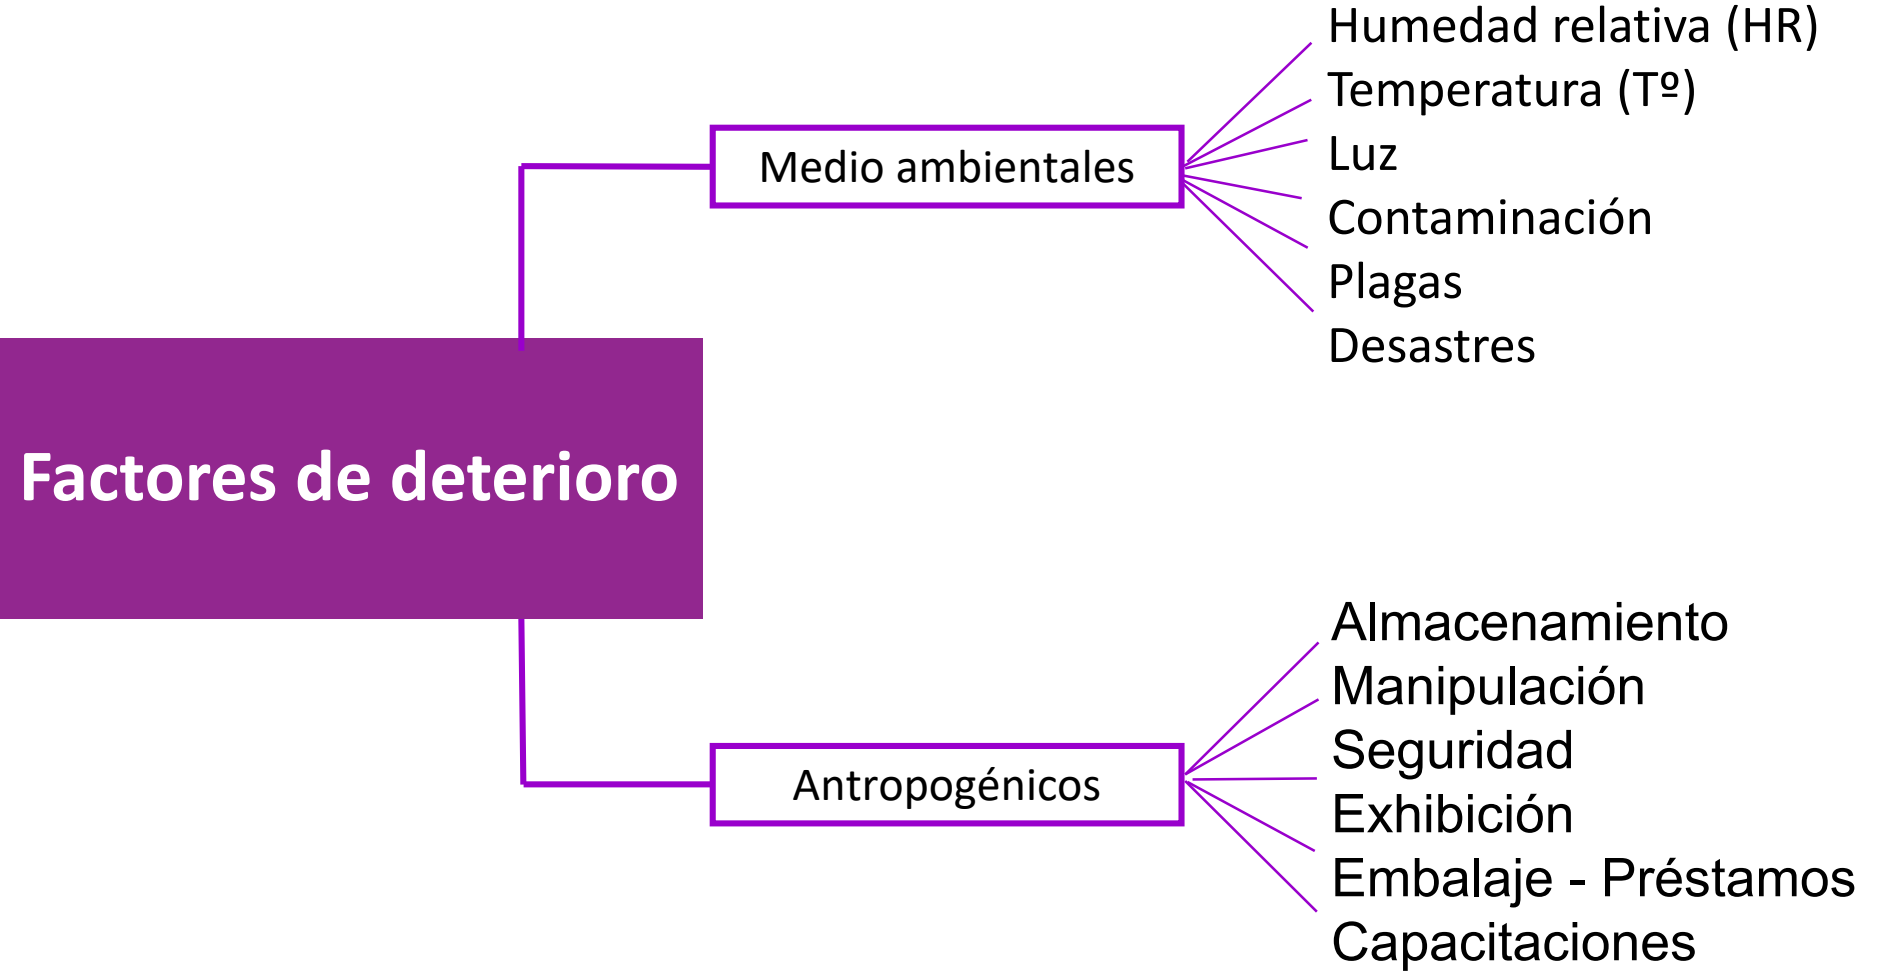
Factores de deterioro

Medio ambientales

Humedad relativa (HR)
Temperatura (Tº)
Luz
Contaminación
Plagas
Desastres

Antropogénicos

Almacenamiento
Manipulación
Seguridad
Exhibición
Embalaje - Préstamos
Capacitaciones